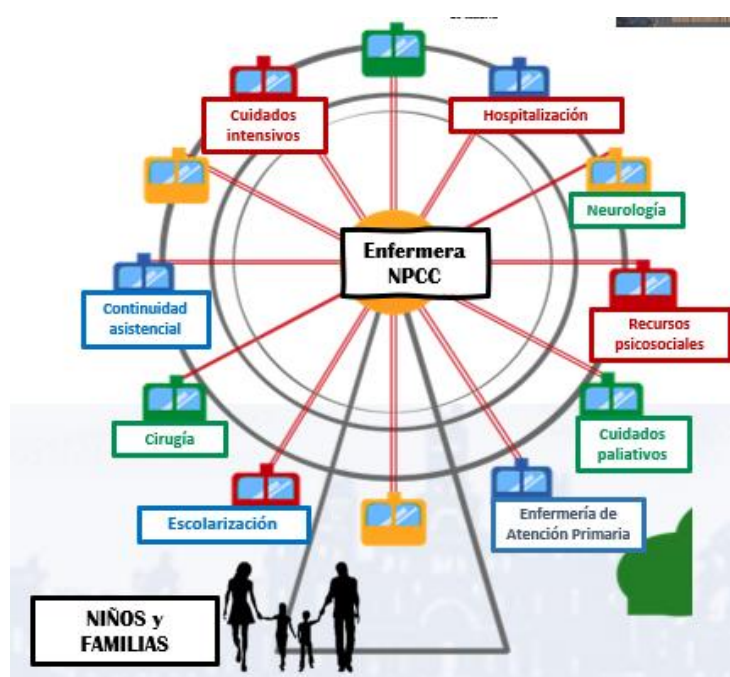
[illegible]

Cuidados intensivos

Hospitalización

Neurología

Enfermera NPCC

Continuidad asistencial

Recursos psicosociales

Cirugía

Cuidados paliativos

Escolarización

Enfermería de Atención Primaria

NIÑOS y FAMILIAS